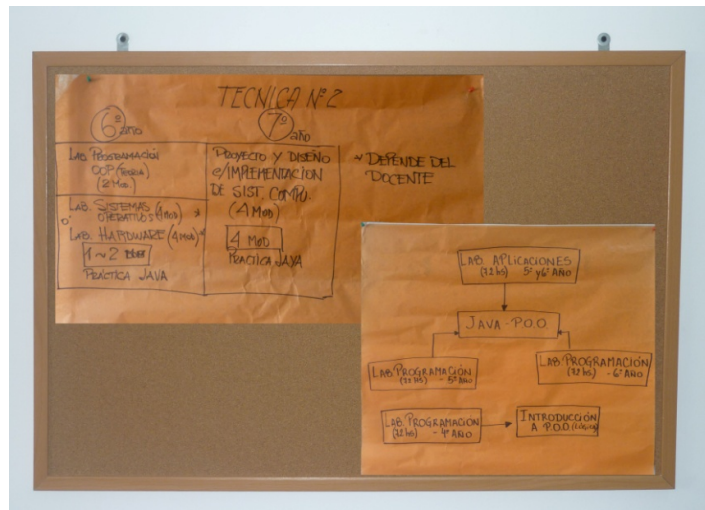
TECNICA N°2

6° año

7° año

LAB. PROGRAMACIÓN OOP (TEORÍA) (2 Mod)

PROYECTO Y DISEÑO c/IMPLEMENTACIÓN DE SIST. COMPU. (4 Mod)

* DEPENDE DEL DOCENTE

LAB. SISTEMAS OPERATIVOS (4 Mod) *

o

LAB. HARDWARE (4 Mod) *

1 ~ 2 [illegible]

PRÁCTICA JAVA

4 Mod

PRÁCTICA JAVA

LAB. APLICACIONES (32 hs) 5° y 6° AÑO

JAVA - P.O.O.

LAB. PROGRAMACIÓN (32 hs) - 5° AÑO

LAB. PROGRAMACIÓN (32 hs) - 6° AÑO

LAB. PROGRAMACIÓN (32 hs) - 4° AÑO

INTRODUCCIÓN A P.O.O. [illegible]